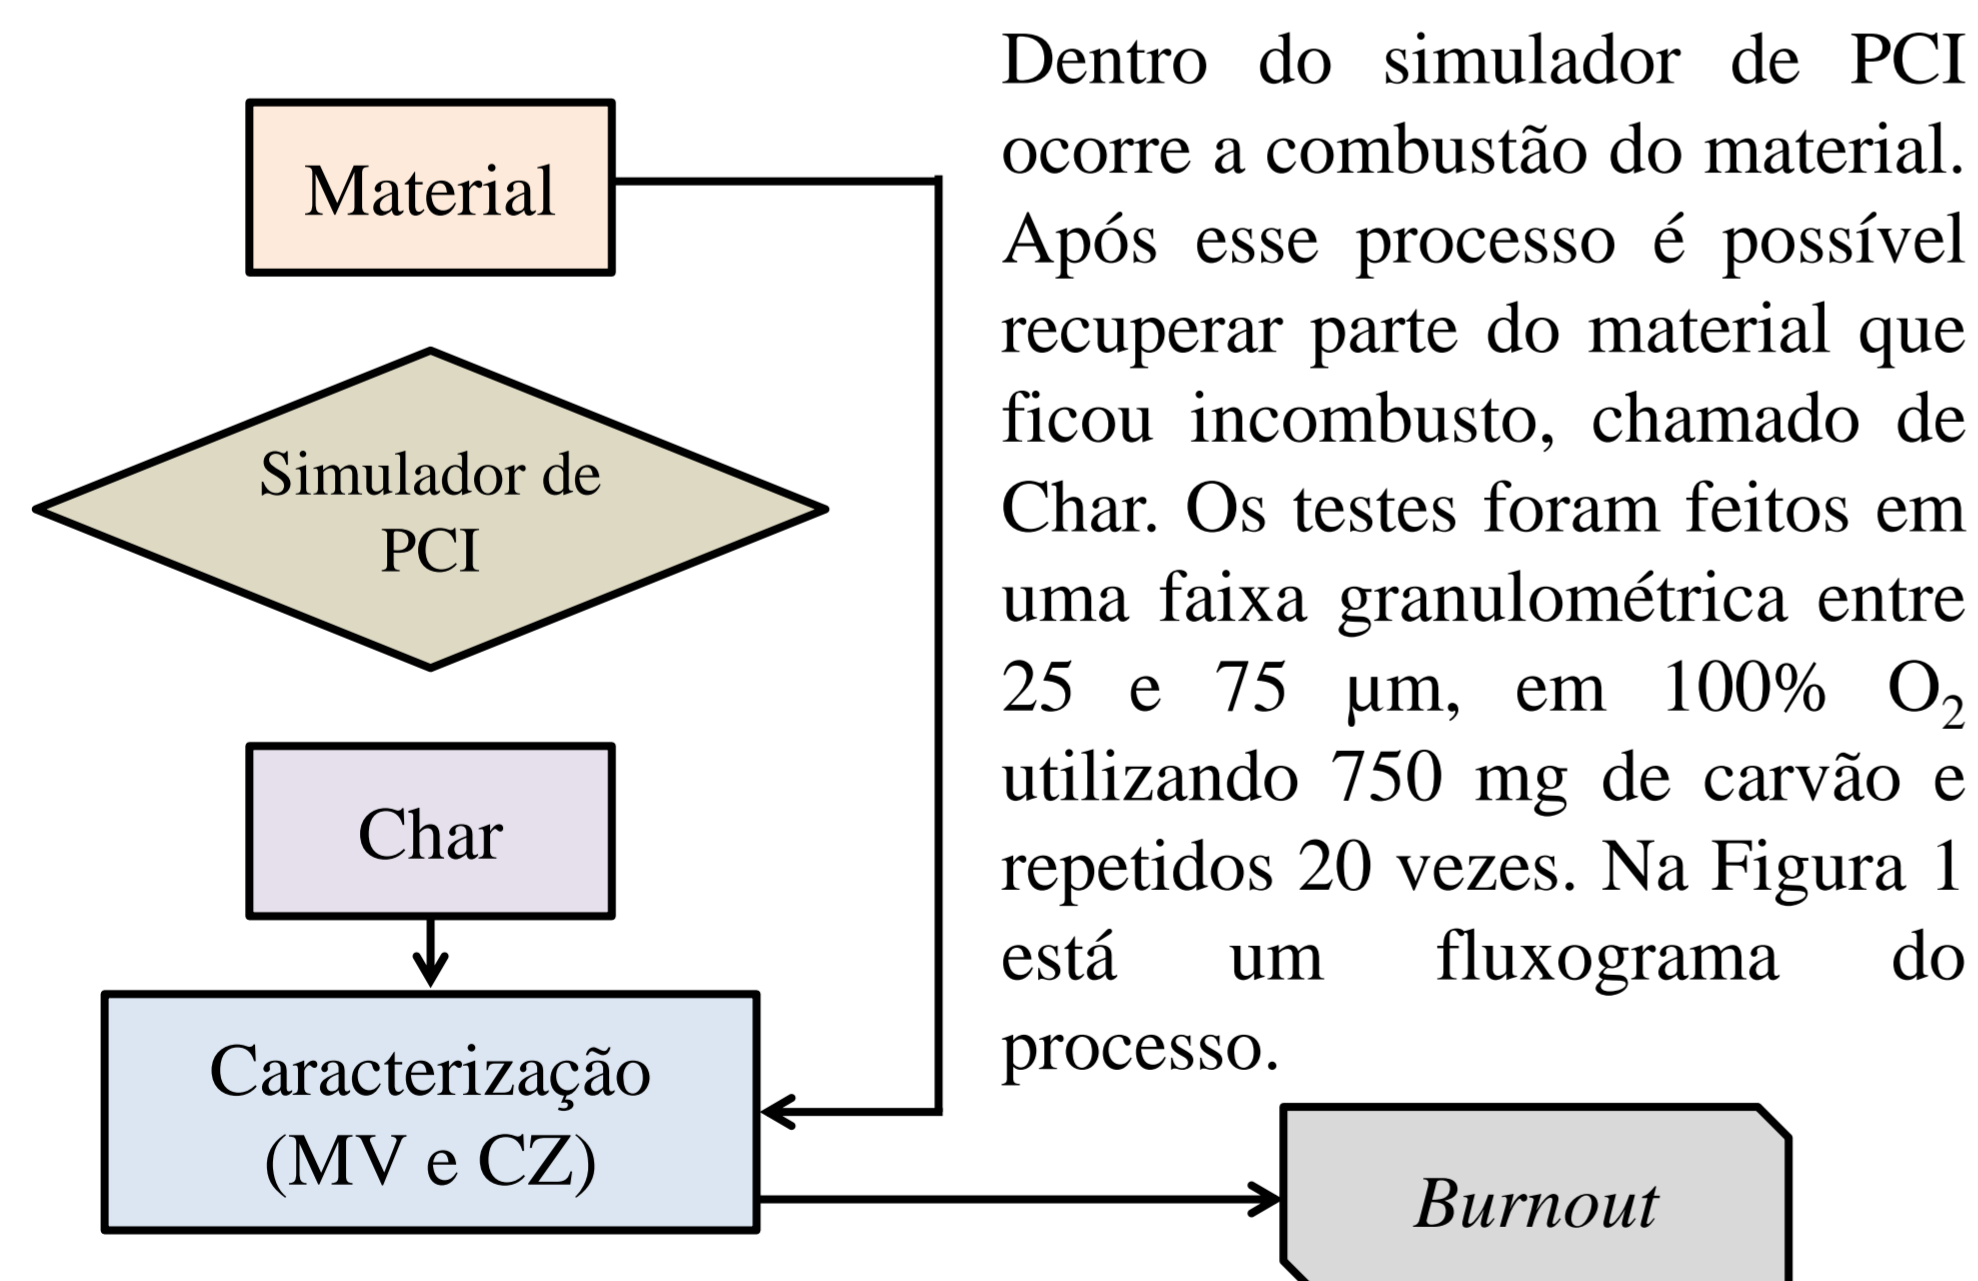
Material

Simulador de PCI

Char

Caracterização (MV e CZ)

Dentro do simulador de PCI ocorre a combustão do material. Após esse processo é possível recuperar parte do material que ficou incombusto, chamado de Char. Os testes foram feitos em uma faixa granulométrica entre 25 e 75 μm, em 100% $O_2$ utilizando 750 mg de carvão e repetidos 20 vezes. Na Figura 1 está um fluxograma do processo.

Burnout